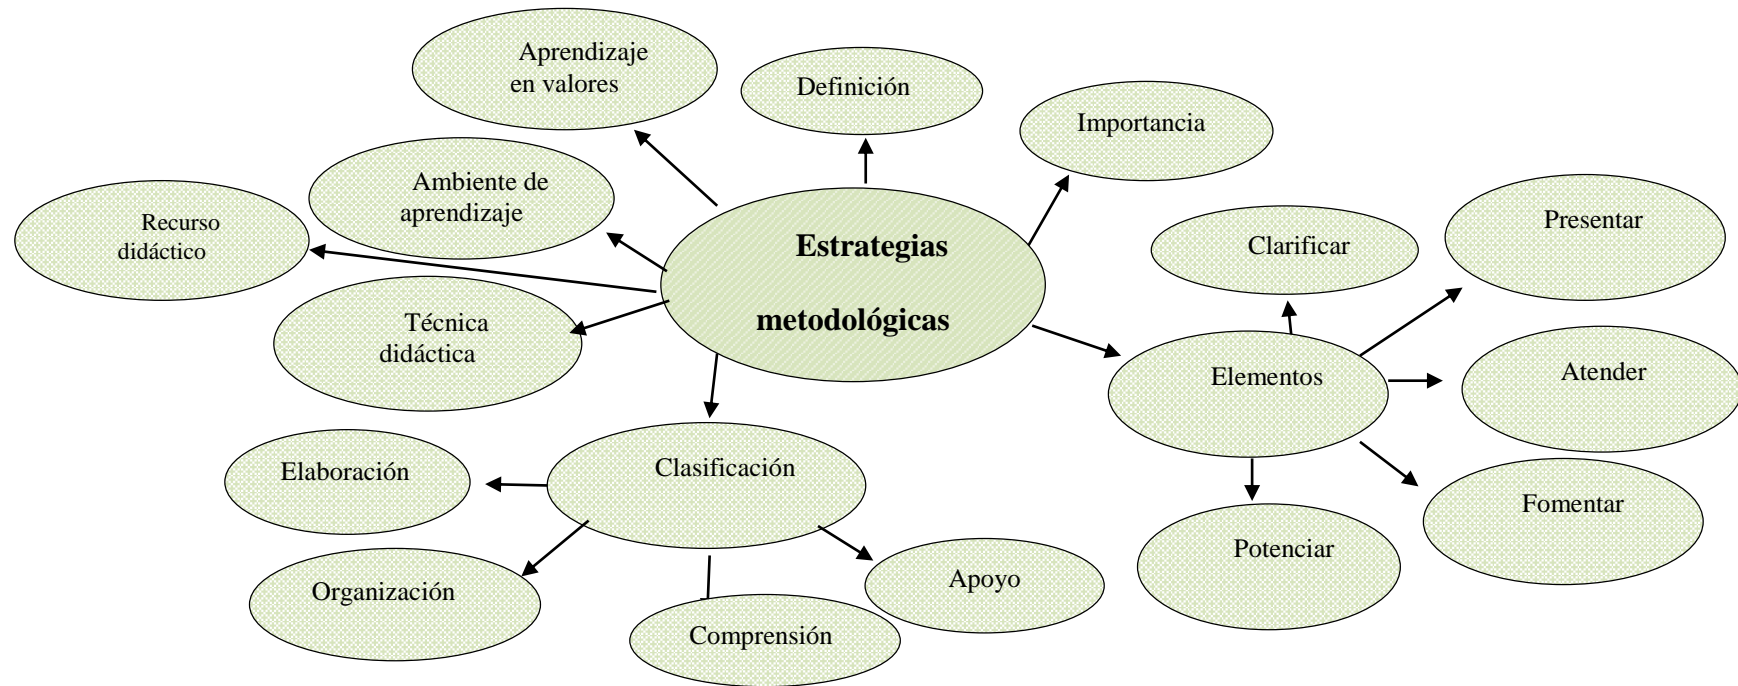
Aprendizaje en valores

Definición

Importancia

Ambiente de aprendizaje

Recurso didáctico

Estrategias metodológicas

Clarificar

Presentar

Técnica didáctica

Elementos

Atender

Clasificación

Elaboración

Fomentar

Potenciar

Organización

Apoyo

Comprensión